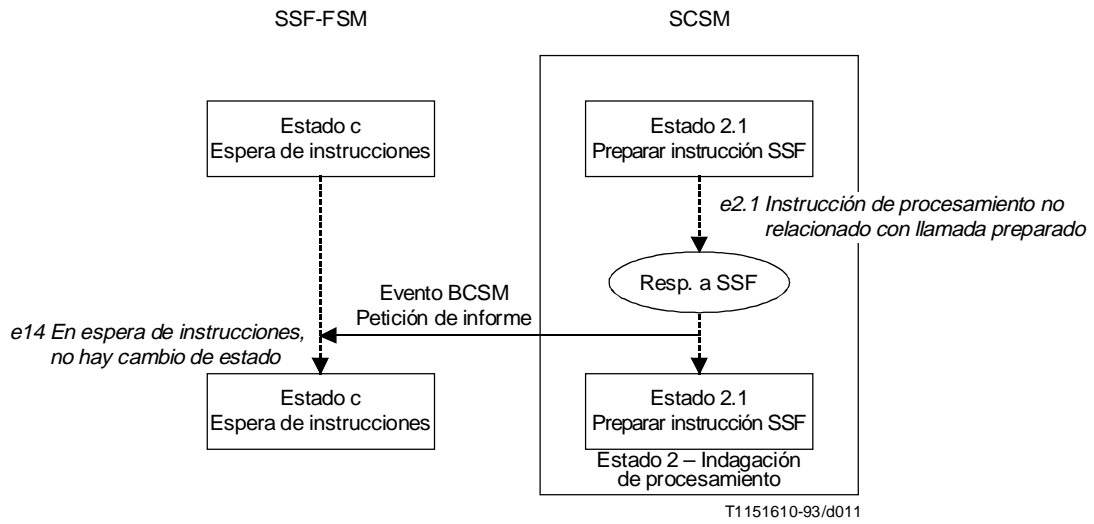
SSF-FSM

SCSM

Estado c
Espera de instrucciones

Estado 2.1
Preparar instrucción SSF

e2.1 Instrucción de procesamiento no relacionado con llamada preparado

Resp. a SSF

Evento BCSM
Petición de informe

e14 En espera de instrucciones, no hay cambio de estado

Estado c
Espera de instrucciones

Estado 2.1
Preparar instrucción SSF

Estado 2 – Indagación de procesamiento

T1151610-93/d011